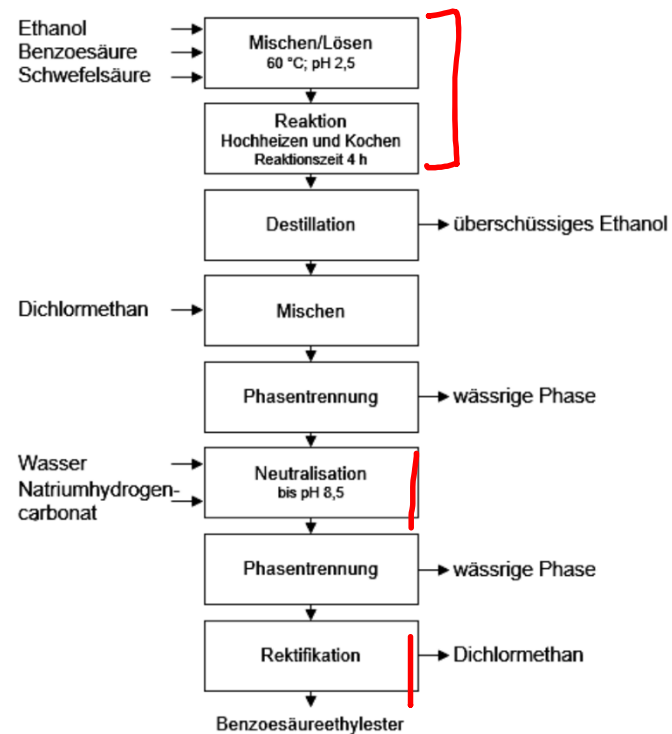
Ethanol
Benzoesäure
Schwefelsäure

Mischen/Lösen
60 °C; pH 2,5

Reaktion
Hochheizen und Kochen
Reaktionszeit 4 h

Destillation

überschüssiges Ethanol

Dichlormethan

Mischen

Phasentrennung

wässrige Phase

Wasser
Natriumhydrogencarbonat

Neutralisation
bis pH 8,5

Phasentrennung

wässrige Phase

Rektifikation

Dichlormethan

Benzoesäureethylester